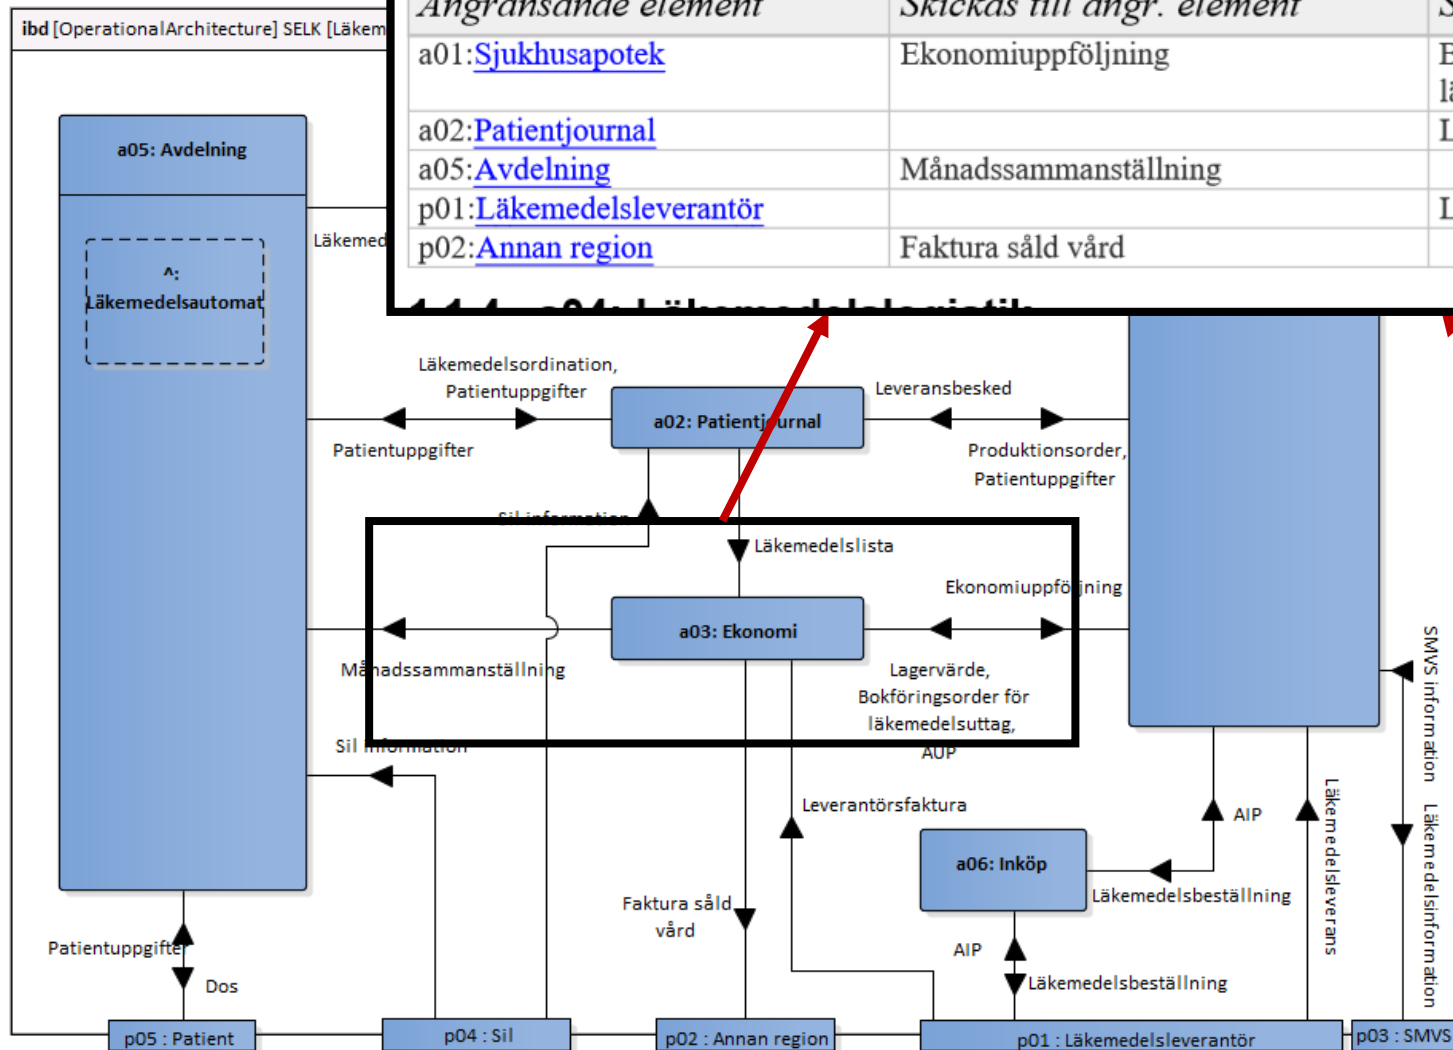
ibd [OperationalArchitecture] SELK [Läkem

| Angränsande element | Skickas till angr. element | S |
|---|---|---|
| a01:Sjukhusapotek | Ekonomiuppföljning | E lä |
| a02:Patientjournal | | L |
| a05:Avdelning | Månadssammanställning | |
| p01:Läkemedelsleverantör | | L |
| p02:Annan region | Faktura såld vård | |

a05: Avdelning

^: Läkemedelsautomat

Läkemed

Läkemedelsordination, Patientuppgifter

Patientuppgifter

a02: Patientjournal

Leveransbesked

Produktionsorder, Patientuppgifter

Sil information

Läkemedelslista

Ekonomiuppföljning

a03: Ekonomi

Månadssammanställning

Lagervärde, Bokföringsorder för läkemedelsuttag, AUP

Sil information

Leverantörsfaktura

AIP

a06: Inköp

Läkemedelsbeställning

AIP

Läkemedelsbeställning

Faktura såld vård

Läkemedelsleverans

SMVS information

Läkemedelsinformation

Patientuppgifter

Dos

p05 : Patient

p04 : Sil

p02 : Annan region

p01 : Läkemedelsleverantör

p03 : SMVS